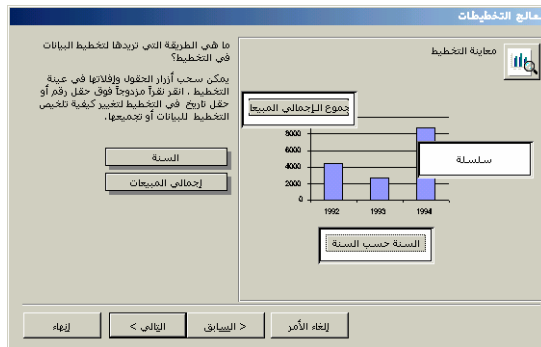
معالج التخطيطات

ما هي الطريقة التي تريدها لتخطيط البيانات في التخطيط؟

يمكن سحب أزرار الحقول وإفلاتها في عينة التخطيط. انقر نقراً مزدوجاً فوق حقل رقم أو حقل تاريخ في التخطيط لتغيير كيفية تلخيص التخطيط للبيانات أو تجميعها.

السنة

إجمالي المبيعات

معاينة التخطيط

مجموع الإجمالي المبيعا

8000
6000
4000
2000
0

1992
1993
1994

سلسلة

السنة حسب السنة

إلغاء الأمر

< السابق

التالي >

إنهاء